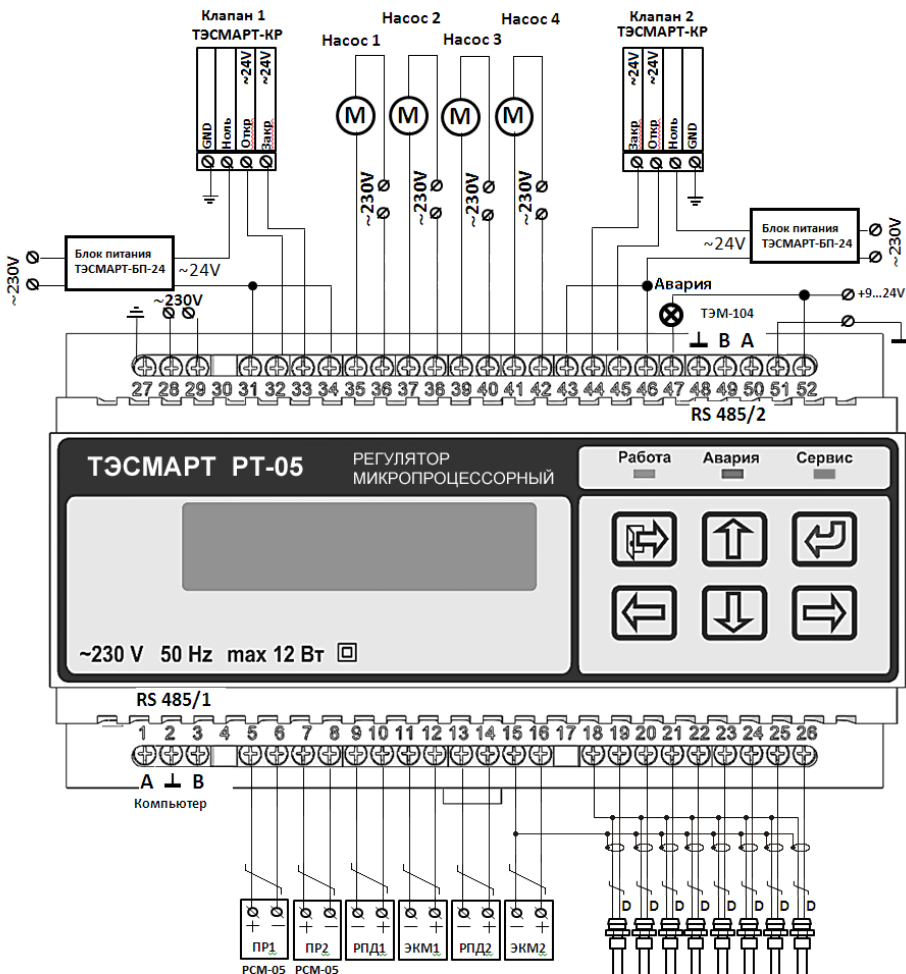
Клапан 1
ТЭСМАРТ-КР

Насос 2

Насос 4

Насос 1

Насос 3

Клапан 2
ТЭСМАРТ-КР

GND
Ноль
Откр ~24V
Закр ~24V

M M M M

~230V
~230V
~230V
~230V

Закр ~24V
Откр ~24V
Ноль
GND

~230V

Блок питания
ТЭСМАРТ-БП-24

~24V

~230V

~24V

Блок питания
ТЭСМАРТ-БП-24

~230V

Авария

+9...24V

ТЭМ-104

⊥ B A

27 28 29 30 31 32 33 34 35 36 37 38 39 40 41 42 43 44 45 46 47 48 49 50 51 52

RS 485/2

ТЭСМАРТ РТ-05

РЕГУЛЯТОР
МИКРОПРОЦЕССОРНЫЙ

Работа Авария Сервис

~230 V 50 Hz max 12 Вт

RS 485/1

1 2 3 4 5 6 7 8 9 10 11 12 13 14 15 16 17 18 19 20 21 22 23 24 25 26

A ⊥ B
Компьютер

+ − + − − + − + − + − +

ПР1 ПР2 РПД1 ЭКМ1 РПД2 ЭКМ2

РСМ-05 РСМ-05

D D D D D D D D